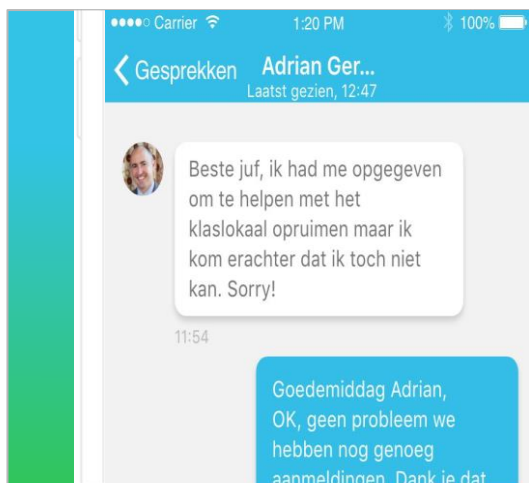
●●●●○ Carrier 1:20 PM 100%

Gesprekken Adrian Ger...
Laatst gezien, 12:47

Beste juf, ik had me opgegeven om te helpen met het klaslokaal opruimen maar ik kom erachter dat ik toch niet kan. Sorry!

11:54

Goedemiddag Adrian, OK, geen probleem we hebben nog genoeg aanmeldingen. Dank je dat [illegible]